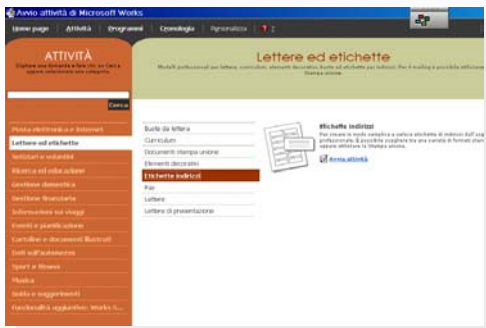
Avvio attività di Microsoft Works

Home page | Attività | Programmi | Cronologia | Personalizza | ?

ATTIVITÀ
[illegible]

Cerca

Posta elettronica e Internet
Lettere ed etichette
Inviti e volantini
Ricerca ed educazione
Gestione domestica
Gestione finanziaria
Informazioni sui viaggi
Eventi e pianificazione
Cartoline e documenti illustrati
Dati sull'automezzo
Sport e fitness
Musica
Guide e suggerimenti
Funzionalità aggiuntive: Works S...

Lettere ed etichette
Modelli professionali per lettere, curriculum, elementi decorativi. Buste ed etichette per indirizzi. Per il mailing è possibile utilizzare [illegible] Stampa unione.

Buste da lettera
Curriculum
Documenti stampa unione
Elementi decorativi
Etichette indirizzi
Fax
Lettere
Lettere di presentazione

Etichette indirizzi
Per creare in modo semplice e veloce etichette di indirizzi dall'asp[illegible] professionale. È possibile scegliere tra una varietà di formati stan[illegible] oppure utilizzare la Stampa unione.

Avvio attività